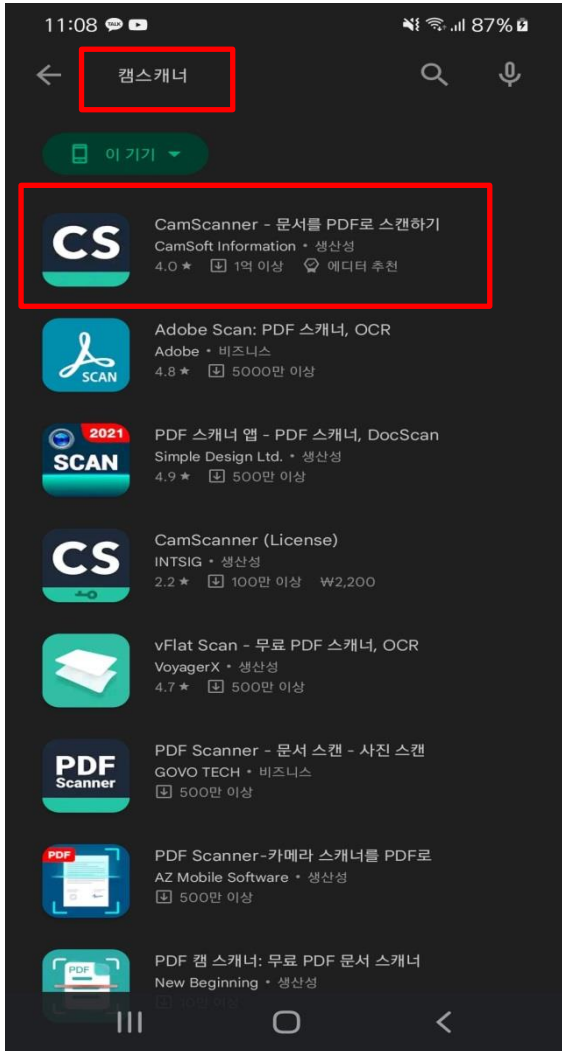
11:08 TALK 87%

캠스캐너

이 기기

CS
CamScanner - 문서를 PDF로 스캔하기
CamSoft Information • 생산성
4.0 ★ 1억 이상 에디터 추천

SCAN
Adobe Scan: PDF 스캐너, OCR
Adobe • 비즈니스
4.8 ★ 5000만 이상

2021 SCAN
PDF 스캐너 앱 - PDF 스캐너, DocScan
Simple Design Ltd. • 생산성
4.9 ★ 500만 이상

CS
CamScanner (License)
INTSIG • 생산성
2.2 ★ 100만 이상 ₩2,200

vFlat Scan - 무료 PDF 스캐너, OCR
VoyagerX • 생산성
4.7 ★ 500만 이상

PDF Scanner
PDF Scanner - 문서 스캔 - 사진 스캔
GOVO TECH • 비즈니스
500만 이상

PDF
PDF Scanner-카메라 스캐너를 PDF로
AZ Mobile Software • 생산성
500만 이상

PDF
PDF 캠 스캐너: 무료 PDF 문서 스캐너
New Beginning • 생산성
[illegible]